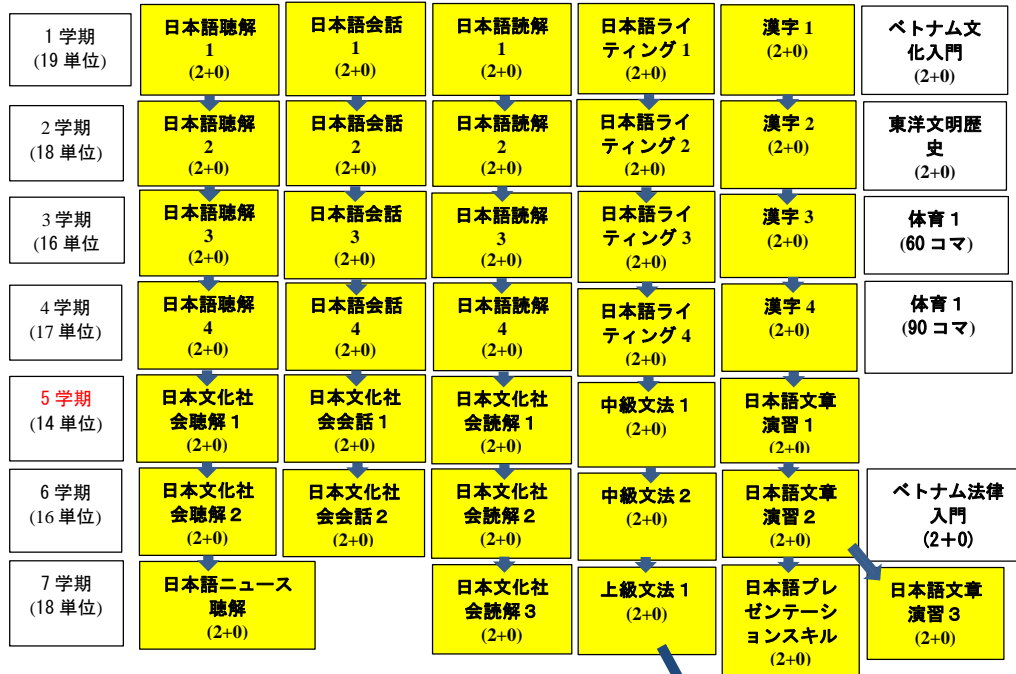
| | | | | | | |
|---|---|---|---|---|---|---|
| 1 学期 (19 単位) | 日本語聴解 1 (2+0) | 日本語会話 1 (2+0) | 日本語読解 1 (2+0) | 日本語ライティング 1 (2+0) | 漢字 1 (2+0) | ベトナム文化入門 (2+0) |
| 2 学期 (18 単位) | 日本語聴解 2 (2+0) | 日本語会話 2 (2+0) | 日本語読解 2 (2+0) | 日本語ライティング 2 (2+0) | 漢字 2 (2+0) | 東洋文明歴史 (2+0) |
| 3 学期 (16 単位 | 日本語聴解 3 (2+0) | 日本語会話 3 (2+0) | 日本語読解 3 (2+0) | 日本語ライティング 3 (2+0) | 漢字 3 (2+0) | 体育 1 (60 コマ) |
| 4 学期 (17 単位) | 日本語聴解 4 (2+0) | 日本語会話 4 (2+0) | 日本語読解 4 (2+0) | 日本語ライティング 4 (2+0) | 漢字 4 (2+0) | 体育 1 (90 コマ) |
| 5 学期 (14 単位) | 日本文化社会聴解 1 (2+0) | 日本文化社会会話 1 (2+0) | 日本文化社会読解 1 (2+0) | 中級文法 1 (2+0) | 日本語文章演習 1 (2+0) | |
| 6 学期 (16 単位) | 日本文化社会聴解 2 (2+0) | 日本文化社会会話 2 (2+0) | 日本文化社会読解 2 (2+0) | 中級文法 2 (2+0) | 日本語文章演習 2 (2+0) | ベトナム法律入門 (2+0) |
| 7 学期 (18 単位) | 日本語ニュース聴解 (2+0) | | 日本文化社会読解 3 (2+0) | 上級文法 1 (2+0) | 日本語プレゼンテーションスキル (2+0) | 日本語文章演習 3 (2+0) |